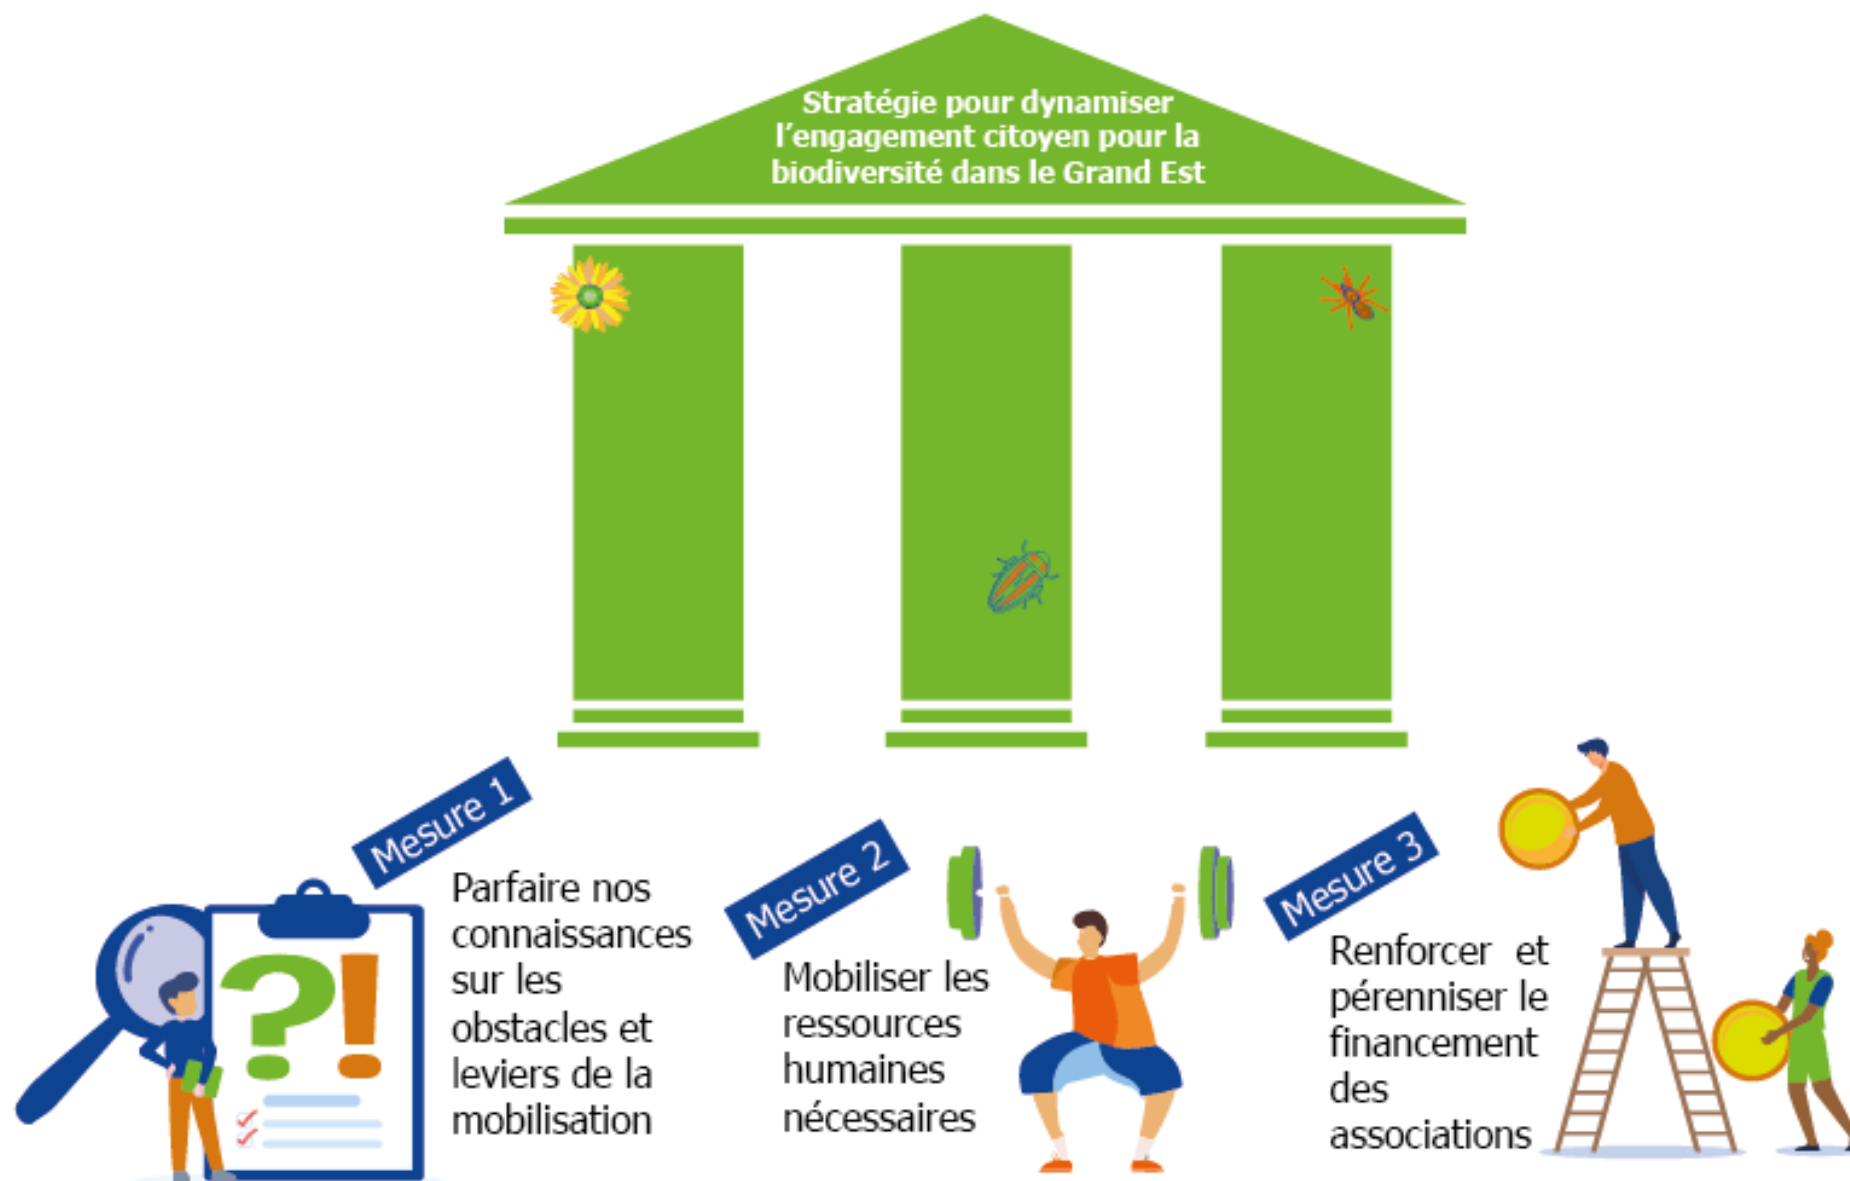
Stratégie pour dynamiser l'engagement citoyen pour la biodiversité dans le Grand Est

Mesure 1

Parfaire nos connaissances sur les obstacles et leviers de la mobilisation

Mesure 2

Mobiliser les ressources humaines nécessaires

Mesure 3

Renforcer et pérenniser le financement des associations